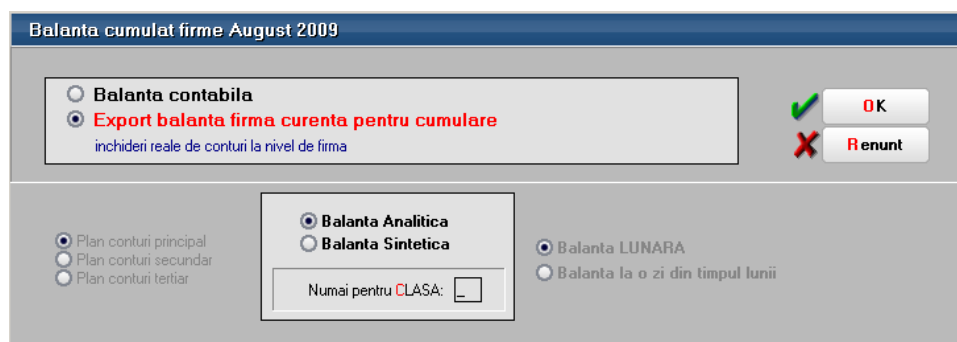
Balanta cumulat firme August 2009

Balanta contabila
Export balanta firma curenta pentru cumulare
inchideri reale de conturi la nivel de firma

OK
Renunt

Plan conturi principal
Plan conturi secundar
Plan conturi tertiar

Balanta Analitica
Balanta Sintetica

Numai pentru CLASA: _

Balanta LUNARA
Balanta la o zi din timpul lunii